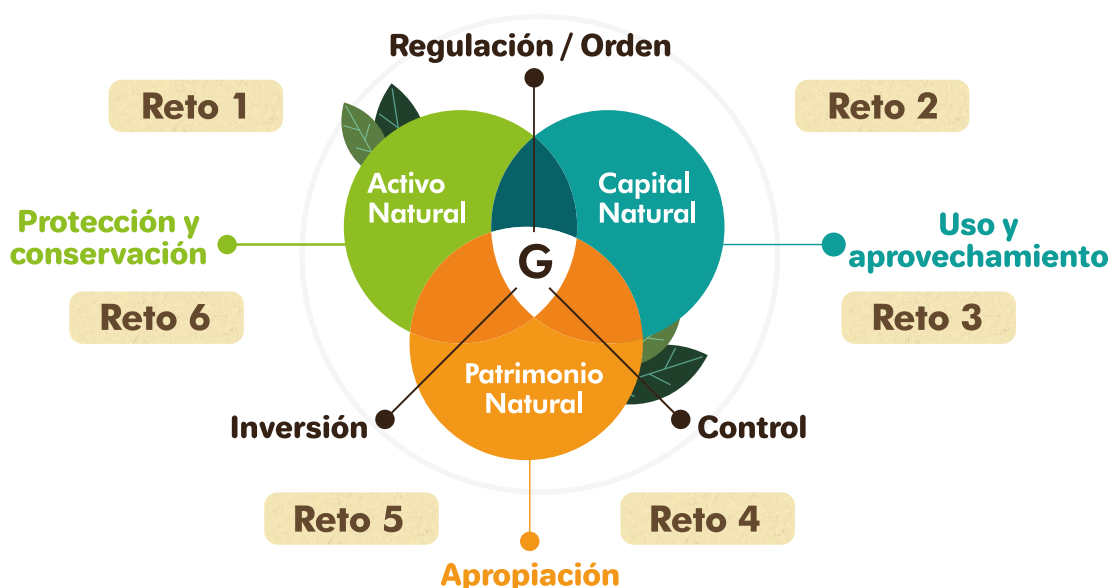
Regulación / Orden

Reto 1

Reto 2

Activo Natural

Capital Natural

Protección y conservación

Uso y aprovechamiento

G

Reto 6

Reto 3

Patrimonio Natural

Inversión

Control

Reto 5

Reto 4

Apropiación